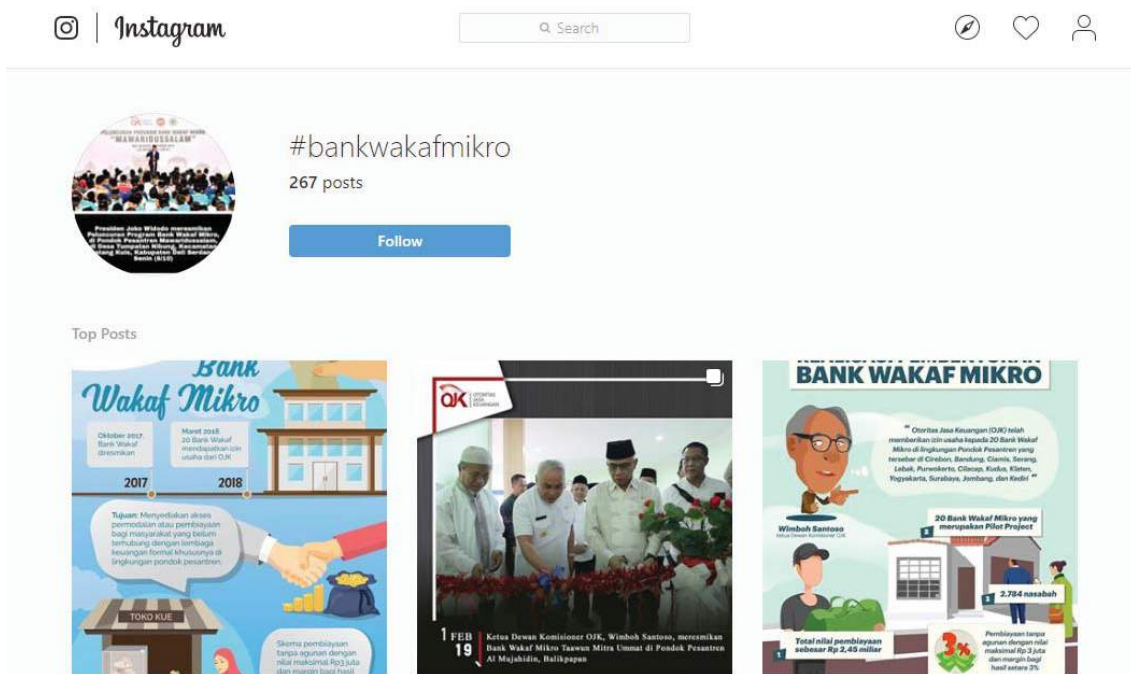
Instagram

Search

#bankwakafmikro
267 posts
Follow

Presiden Joko Widodo meresmikan Peluncuran Program Bank Wakaf Mikro, di Pondok Pesantren Mawaridussalam, di Desa Tumpatan Nibung, Kecamatan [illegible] Kuis, Kabupaten Deli Serdang Senin (9/10)

Top Posts

Bank Wakaf Mikro

Oktober 2017 Bank Wakaf diresmikan
Maret 2018 20 Bank Wakaf mendapatkan izin usaha dari OJK
2017
2018

Tujuan: Menyediakan akses permodalan atau pembiayaan bagi masyarakat yang belum terhubung dengan lembaga keuangan formal khususnya di lingkungan pondok pesantren.

TOKO KUE

Skema pembiayaan tanpa agunan dengan nilai maksimal Rp3 juta dan margin bagi hasil

OJK

1 FEB 19 Ketua Dewan Komisioner OJK, Wimboh Santoso, meresmikan Bank Wakaf Mikro Taawun Mitra Ummat di Pondok Pesantren Al Mujahidin, Balikpapan

BANK WAKAF MIKRO

" Otoritas Jasa Keuangan (OJK) telah memberikan izin usaha kepada 20 Bank Wakaf Mikro di lingkungan Pondok Pesantren yang tersebar di Cirebon, Bandung, Ciamis, Serang, Lebak, Purwokerto, Cilacap, Kudus, Klaten, Yogyakarta, Surabaya, Jombang, dan Kediri "

Wimboh Santoso
Ketua Dewan Komisioner OJK

20 Bank Wakaf Mikro yang merupakan Pilot Project

2.784 nasabah

Total nilai pembiayaan sebesar Rp 2,45 miliar

3%

Pembiayaan tanpa agunan dengan nilai maksimal Rp 3 juta dan margin bagi hasil setara 3%